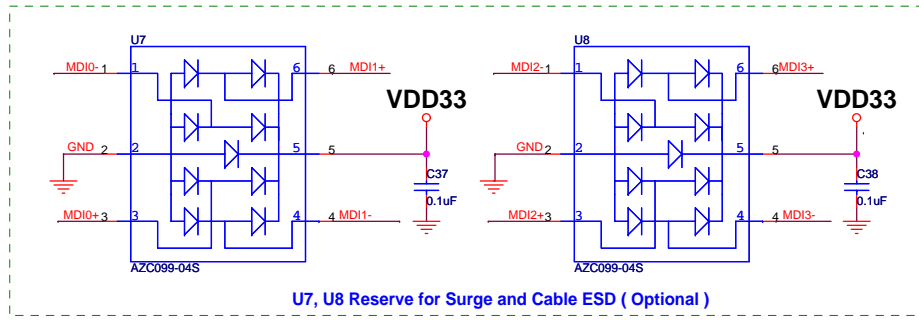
U7

MDI0- 1 1

GND 2 2

MDI0+ 3 3

6 6 MDI1+

5 5

4 4 MDI1-

AZC099-04S

VDD33

C37

0.1uF

U8

MDI2- 1 1

GND 2 2

MDI2+ 3 3

6 6 MDI3+

5 5

4 4 MDI3-

AZC099-04S

VDD33

C38

0.1uF

U7, U8 Reserve for Surge and Cable ESD ( Optional )